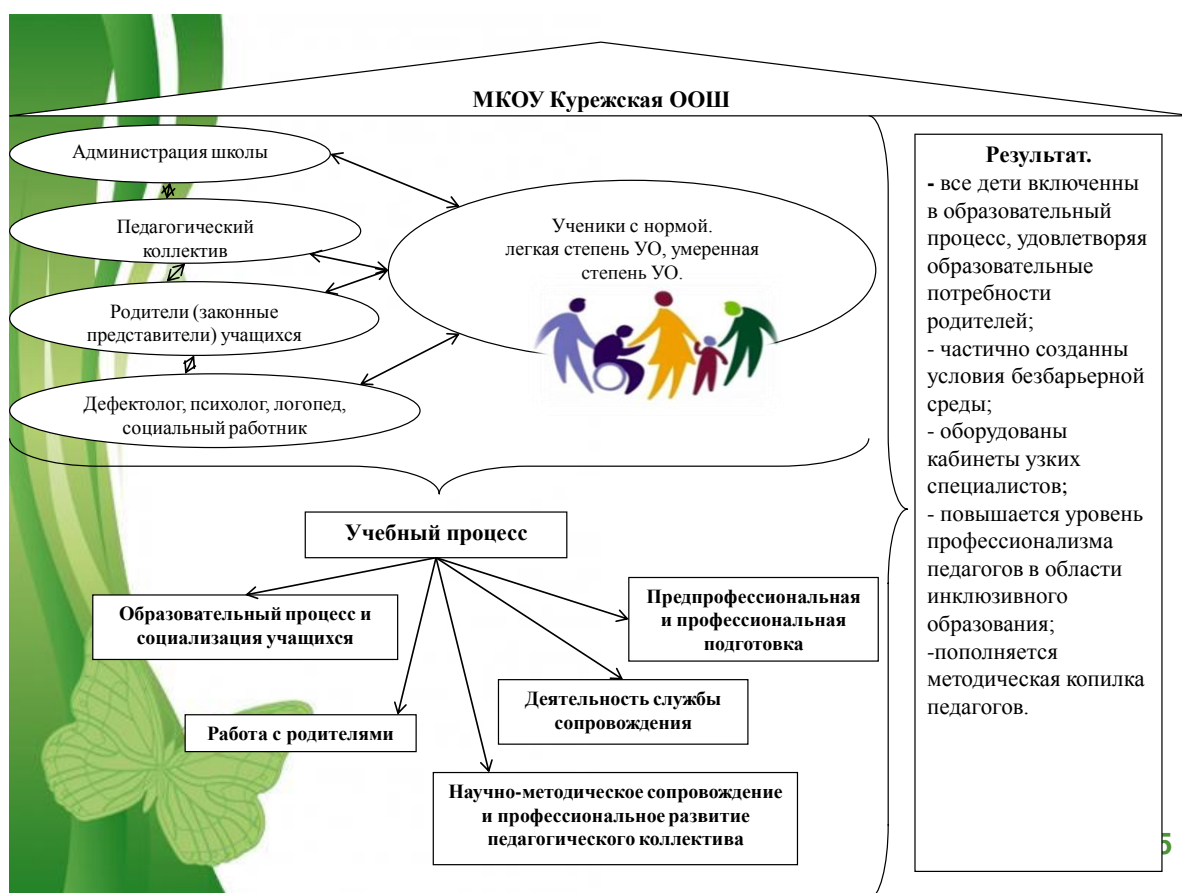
МКОУ Курежская ООШ

Администрация школы

Педагогический коллектив

Родители (законные представители) учащихся

Дефектолог, психолог, логопед, социальный работник

Ученики с нормой. легкая степень УО, умеренная степень УО.

Результат.
- все дети включенны в образовательный процесс, удовлетворяя образовательные потребности родителей;
- частично созданны условия безбарьерной среды;
- оборудованы кабинеты узких специалистов;
- повышается уровень профессионализма педагогов в области инклюзивного образования;
-пополняется методическая копилка педагогов.

Учебный процесс

Образовательный процесс и социализация учащихся

Предпрофессиональная и профессиональная подготовка

Деятельность службы сопровождения

Работа с родителями

Научно-методическое сопровождение и профессиональное развитие педагогического коллектива

5